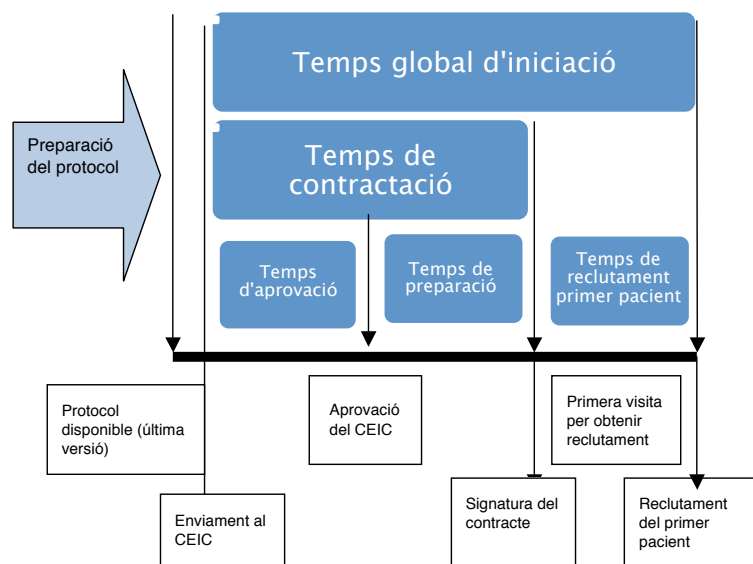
Temps global d'iniciació

Preparació del protocol

Temps de contractació

Temps d'aprovació

Temps de preparació

Temps de reclutament primer pacient

Protocol disponible (última versió)

Aprovació del CEIC

Primera visita per obtenir reclutament

Enviament al CEIC

Signatura del contracte

Reclutament del primer pacient